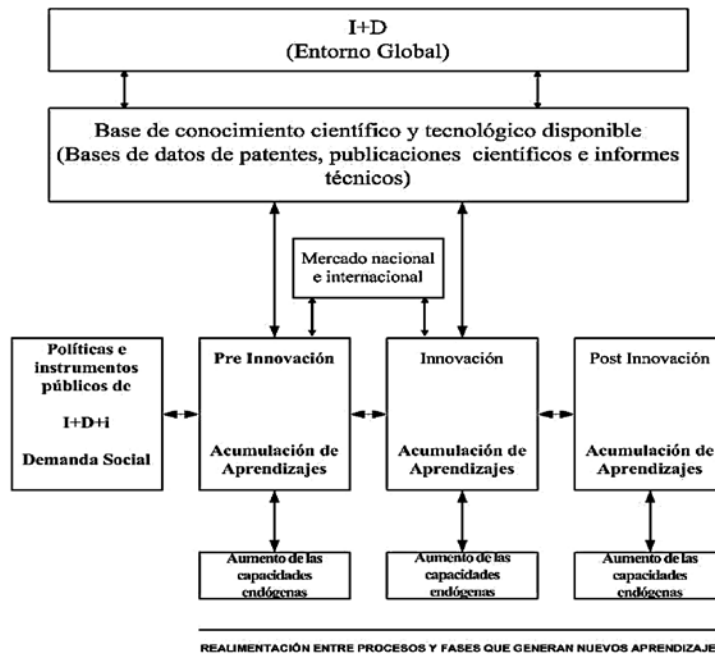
I+D
(Entorno Global)

Base de conocimiento científico y tecnológico disponible
(Bases de datos de patentes, publicaciones científicos e informes técnicos)

Mercado nacional e internacional

Políticas e instrumentos públicos de
I+D+i
Demanda Social

Pre Innovación
Acumulación de Aprendizajes

Innovación
Acumulación de Aprendizajes

Post Innovación
Acumulación de Aprendizajes

Aumento de las capacidades endógenas

Aumento de las capacidades endógenas

Aumento de las capacidades endógenas

REALIMENTACIÓN ENTRE PROCESOS Y FASES QUE GENERAN NUEVOS APRENDIZAJE